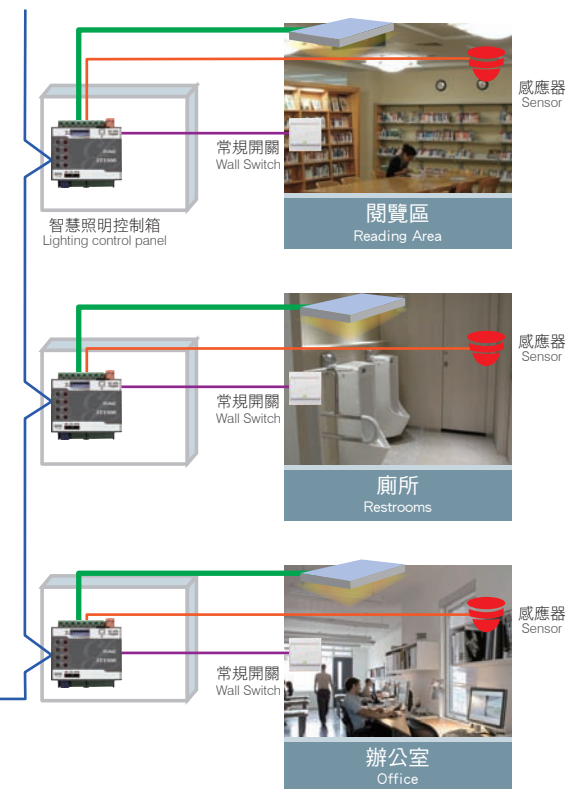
感應器
Sensor

常規開關
Wall Switch

智慧照明控制箱
Lighting control panel

閱覽區
Reading Area

感應器
Sensor

常規開關
Wall Switch

廁所
Restrooms

感應器
Sensor

常規開關
Wall Switch

辦公室
Office